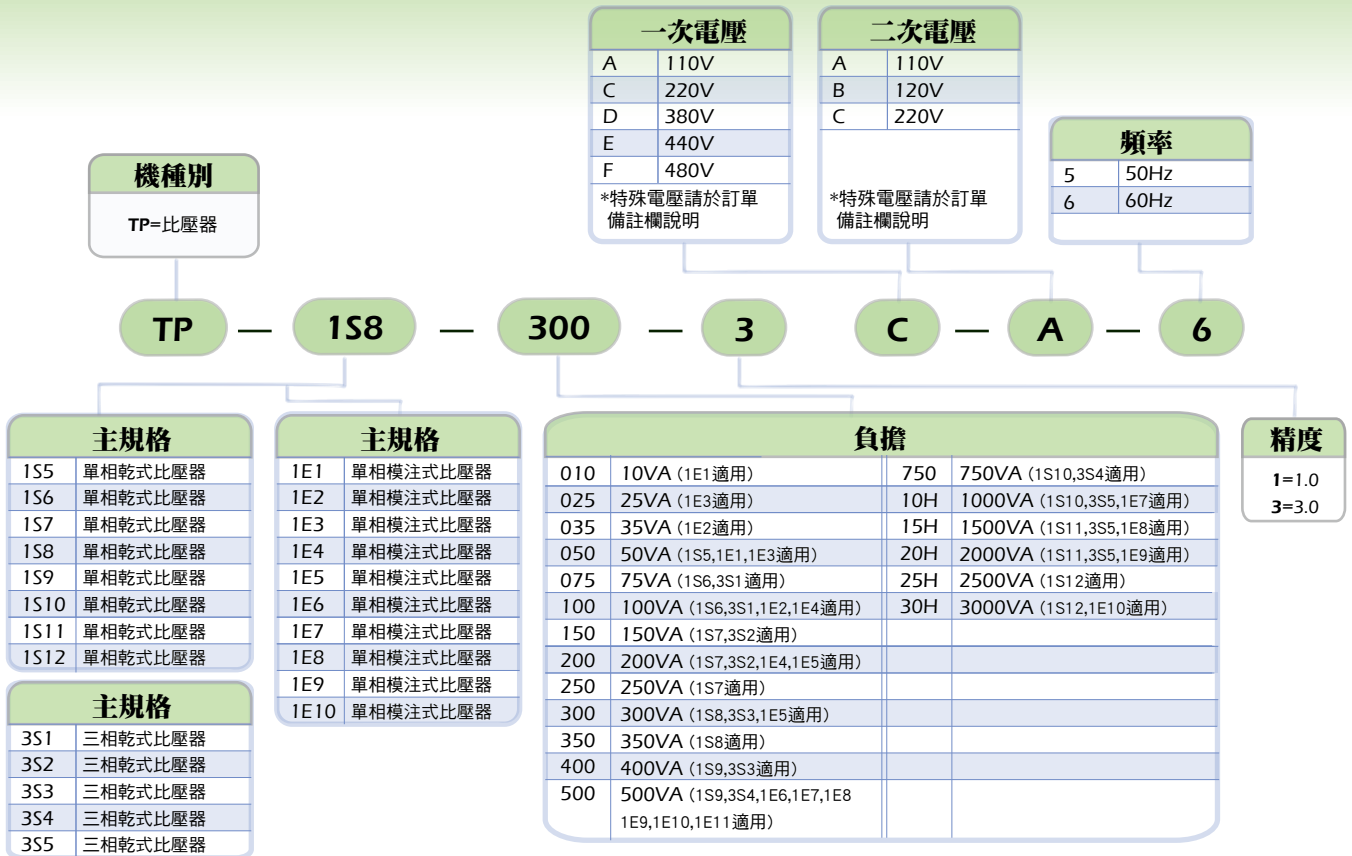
一次電壓

| A | 110V |
|---|---|
| C | 220V |
| D | 380V |
| E | 440V |
| F | 480V |

*特殊電壓請於訂單備註欄說明

二次電壓

| A | 110V |
|---|---|
| B | 120V |
| C | 220V |

*特殊電壓請於訂單備註欄說明

頻率

| 5 | 50Hz |
|---|---|
| 6 | 60Hz |

機種別

TP=比壓器

TP — 1S8 — 300 — 3 C — A — 6

主規格

| 1S5 | 單相乾式比壓器 |
|---|---|
| 1S6 | 單相乾式比壓器 |
| 1S7 | 單相乾式比壓器 |
| 1S8 | 單相乾式比壓器 |
| 1S9 | 單相乾式比壓器 |
| 1S10 | 單相乾式比壓器 |
| 1S11 | 單相乾式比壓器 |
| 1S12 | 單相乾式比壓器 |

主規格

| 3S1 | 三相乾式比壓器 |
|---|---|
| 3S2 | 三相乾式比壓器 |
| 3S3 | 三相乾式比壓器 |
| 3S4 | 三相乾式比壓器 |
| 3S5 | 三相乾式比壓器 |

主規格

| 1E1 | 單相模注式比壓器 |
|---|---|
| 1E2 | 單相模注式比壓器 |
| 1E3 | 單相模注式比壓器 |
| 1E4 | 單相模注式比壓器 |
| 1E5 | 單相模注式比壓器 |
| 1E6 | 單相模注式比壓器 |
| 1E7 | 單相模注式比壓器 |
| 1E8 | 單相模注式比壓器 |
| 1E9 | 單相模注式比壓器 |
| 1E10 | 單相模注式比壓器 |

負擔

| 010 | 10VA (1E1適用) | 750 | 750VA (1S10,3S4適用) |
|---|---|---|---|
| 025 | 25VA (1E3適用) | 10H | 1000VA (1S10,3S5,1E7適用) |
| 035 | 35VA (1E2適用) | 15H | 1500VA (1S11,3S5,1E8適用) |
| 050 | 50VA (1S5,1E1,1E3適用) | 20H | 2000VA (1S11,3S5,1E9適用) |
| 075 | 75VA (1S6,3S1適用) | 25H | 2500VA (1S12適用) |
| 100 | 100VA (1S6,3S1,1E2,1E4適用) | 30H | 3000VA (1S12,1E10適用) |
| 150 | 150VA (1S7,3S2適用) | | |
| 200 | 200VA (1S7,3S2,1E4,1E5適用) | | |
| 250 | 250VA (1S7適用) | | |
| 300 | 300VA (1S8,3S3,1E5適用) | | |
| 350 | 350VA (1S8適用) | | |
| 400 | 400VA (1S9,3S3適用) | | |
| 500 | 500VA (1S9,3S4,1E6,1E7,1E8 1E9,1E10,1E11適用) | | |

精度

1=1.0
3=3.0